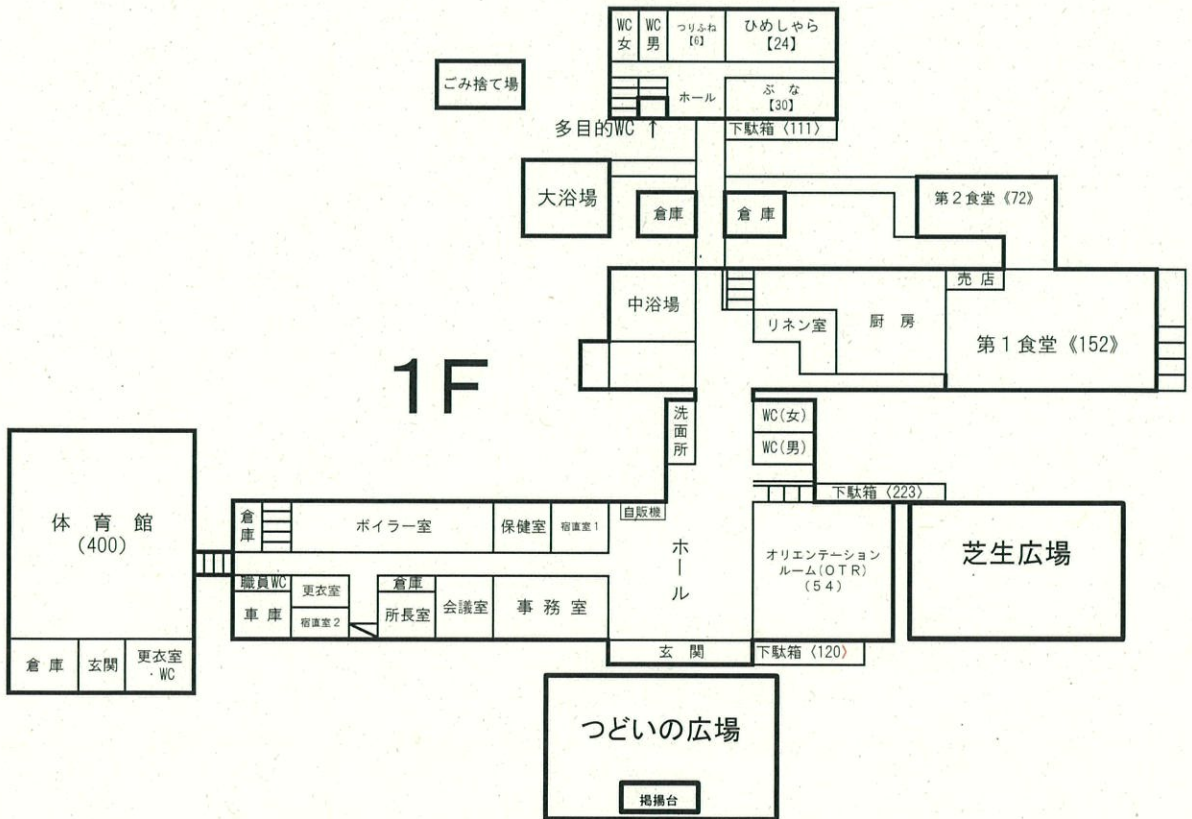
WC 女
WC 男
つりふね【6】
ひめしゃら【24】
ごみ捨て場
ホール
ぶ な【30】
多目的WC ↑
下駄箱〈111〉
大浴場
倉庫
倉 庫
第２食堂《72》
売 店
中浴場
リネン室
厨 房
第１食堂《152》
1F
洗面所
WC(女)
WC(男)
下駄箱〈223〉
体 育 館 (400)
倉庫
ボイラー室
保健室
宿直室１
自販機
ホール
オリエンテーションルーム(ＯＴＲ) (５４)
芝生広場
職員WC
更衣室
倉庫
車 庫
宿直室２
所長室
会議室
事 務 室
倉 庫
玄関
更衣室・WC
玄 関
下駄箱〈120〉
つどいの広場
掲揚台